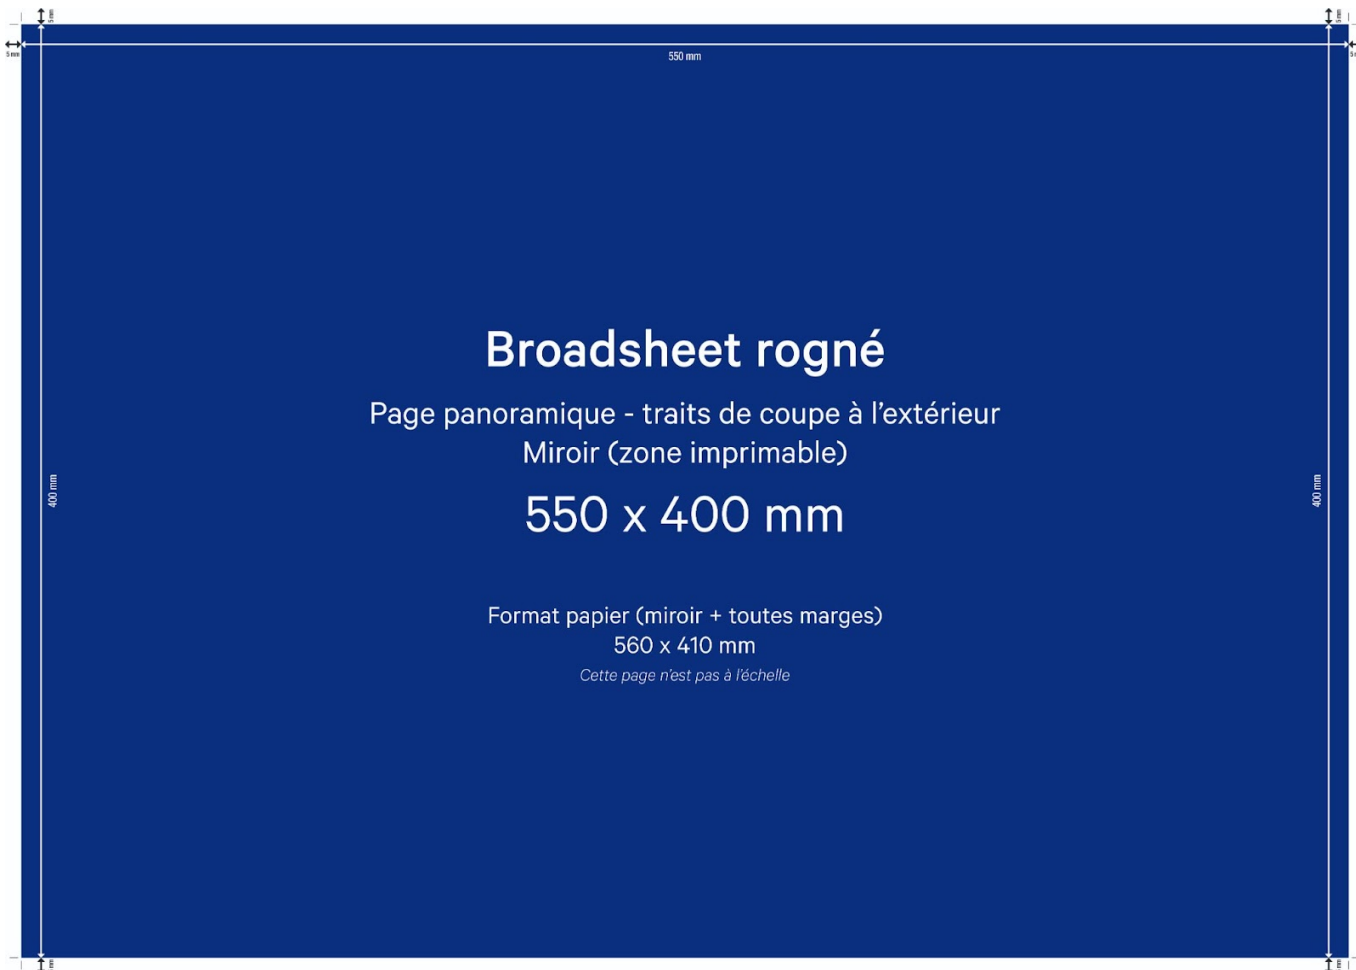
5 mm

5 mm

5 mm

5 mm

550 mm

400 mm

400 mm

Broadsheet rogné

Page panoramique - traits de coupe à l’extérieur
Miroir (zone imprimable)

550 x 400 mm

Format papier (miroir + toutes marges)
560 x 410 mm

*Cette page n’est pas à l’échelle*

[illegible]

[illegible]